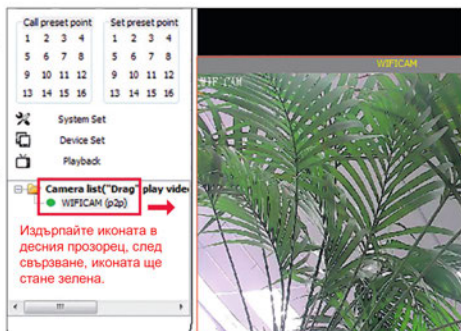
Call preset point
1 2 3 4
5 6 7 8
9 10 11 12
13 14 15 16

Set preset point
1 2 3 4
5 6 7 8
9 10 11 12
13 14 15 16

System Set
Device Set
Playback

Camera list("Drag" play video
WIFICAM (p2p)

Издърпайте иконата в десния прозорец, след свързване, иконата ще стане зелена.

WIFICAM